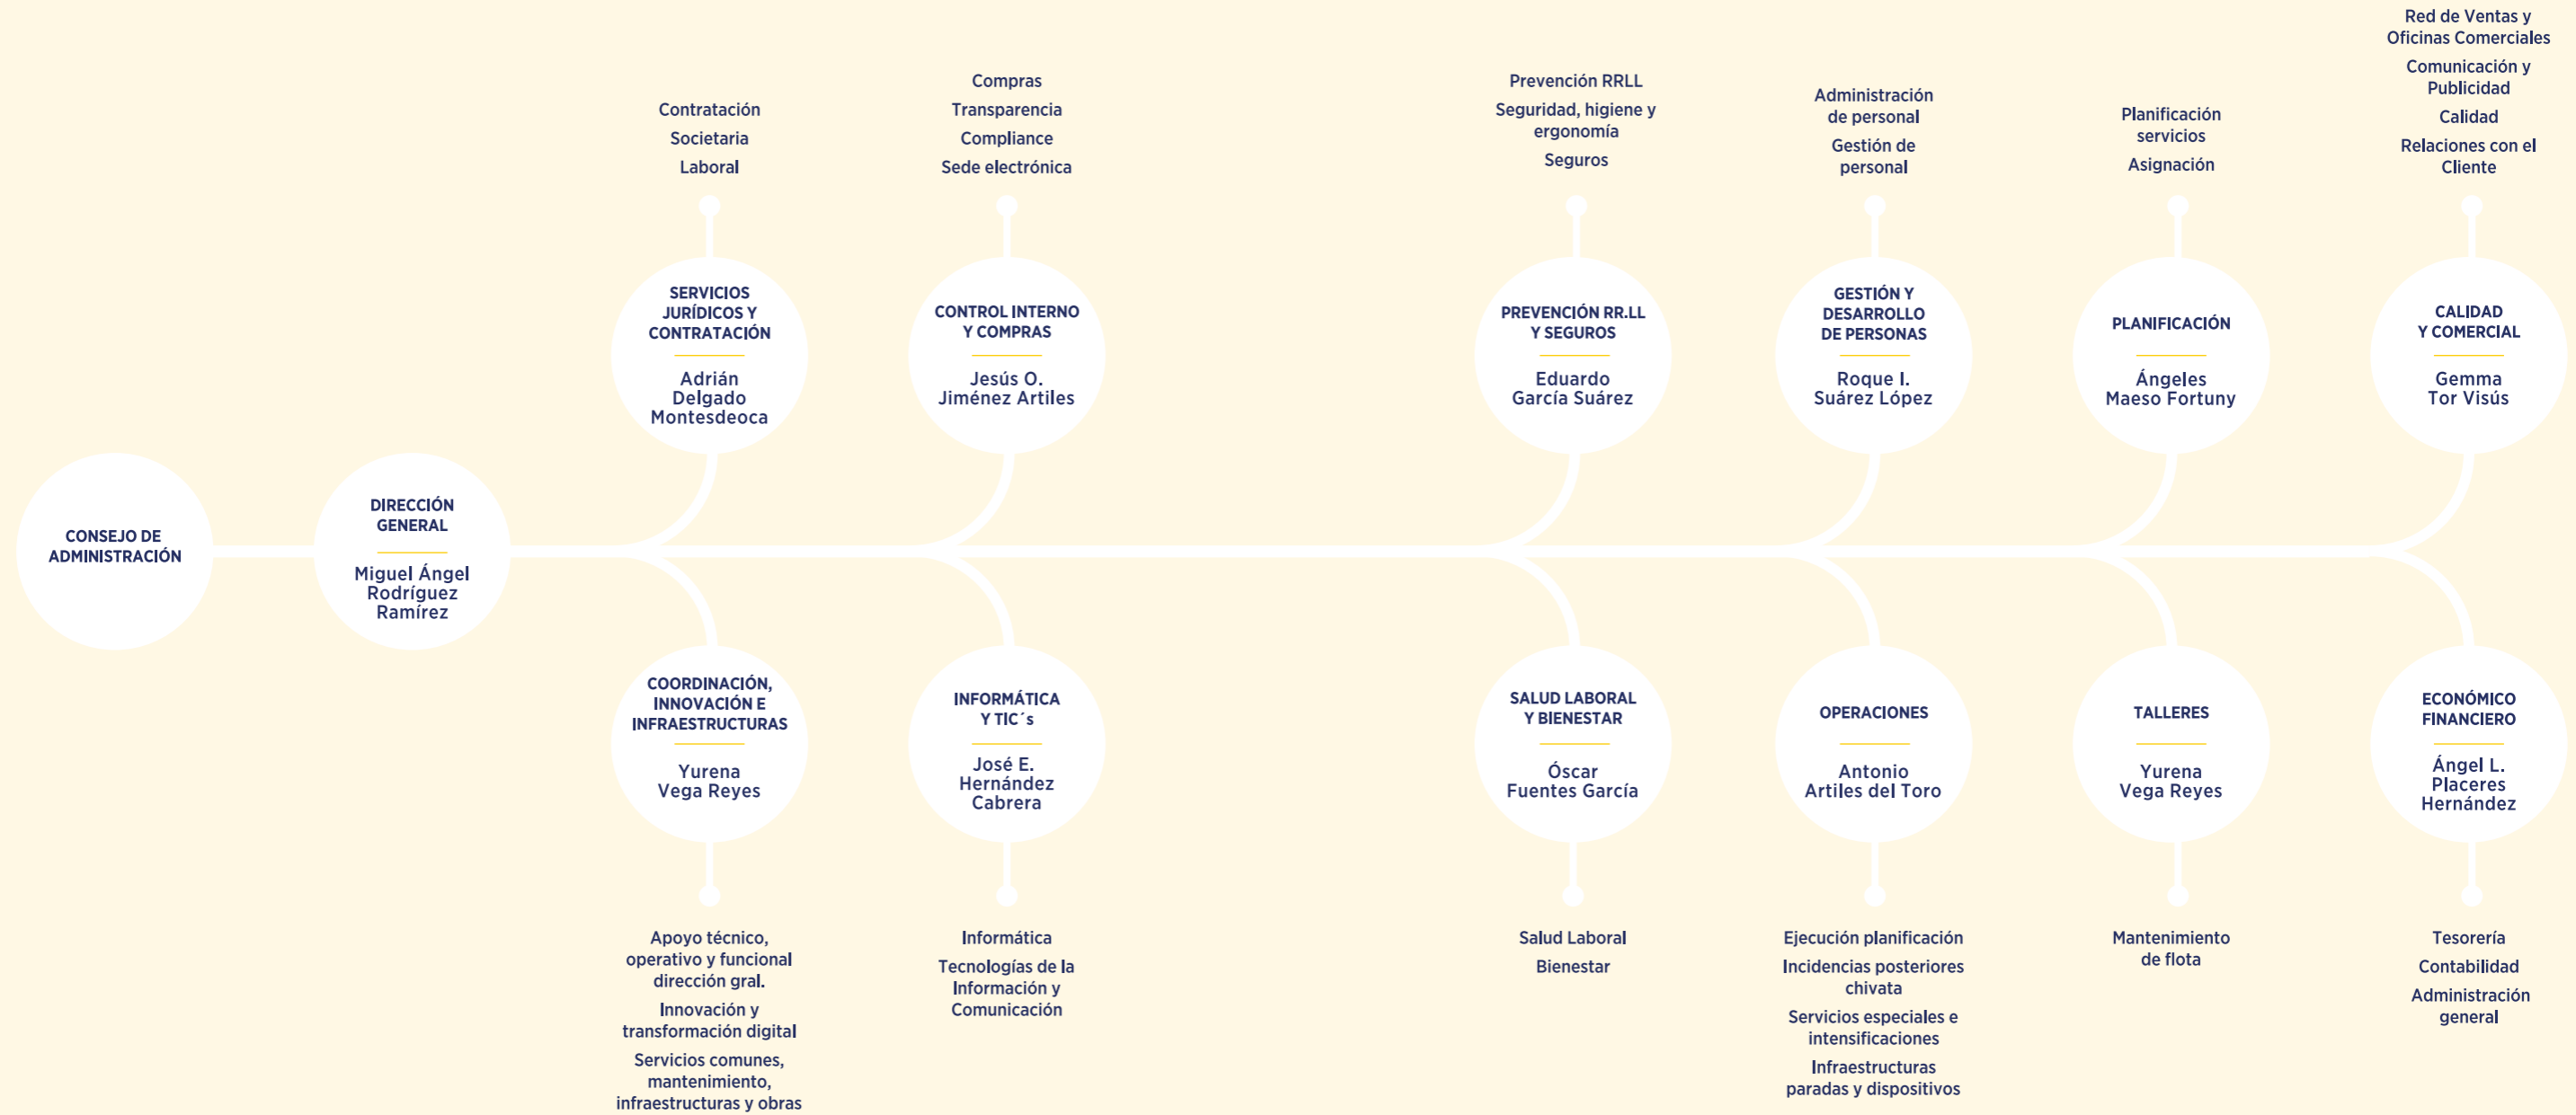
CONSEJO DE ADMINISTRACIÓN

DIRECCIÓN GENERAL

Miguel Ángel Rodríguez Ramírez

Contratación

Societaria

Laboral

SERVICIOS JURÍDICOS Y CONTRATACIÓN

Adrián Delgado Montesdeoca

COORDINACIÓN, INNOVACIÓN E INFRAESTRUCTURAS

Yurena Vega Reyes

Apoyo técnico, operativo y funcional dirección gral.

Innovación y transformación digital

Servicios comunes, mantenimiento, infraestructuras y obras

Compras

Transparencia

Compliance

Sede electrónica

CONTROL INTERNO Y COMPRAS

Jesús O. Jiménez Artiles

INFORMÁTICA Y TIC´s

José E. Hernández Cabrera

Informática

Tecnologías de la Información y Comunicación

Prevención RRLL

Seguridad, higiene y ergonomía

Seguros

PREVENCIÓN RR.LL Y SEGUROS

Eduardo García Suárez

SALUD LABORAL Y BIENESTAR

Óscar Fuentes García

Salud Laboral

Bienestar

Administración de personal

Gestión de personal

GESTIÓN Y DESARROLLO DE PERSONAS

Roque I. Suárez López

OPERACIONES

Antonio Artiles del Toro

Ejecución planificación

Incidencias posteriores chivata

Servicios especiales e intensificaciones

Infraestructuras paradas y dispositivos

Planificación servicios

Asignación

PLANIFICACIÓN

Ángeles Maeso Fortuny

TALLERES

Yurena Vega Reyes

Mantenimiento de flota

Red de Ventas y Oficinas Comerciales

Comunicación y Publicidad

Calidad

Relaciones con el Cliente

CALIDAD Y COMERCIAL

Gemma Tor Visús

ECONÓMICO FINANCIERO

Ángel L. Placeres Hernández

Tesorería

Contabilidad

Administración general